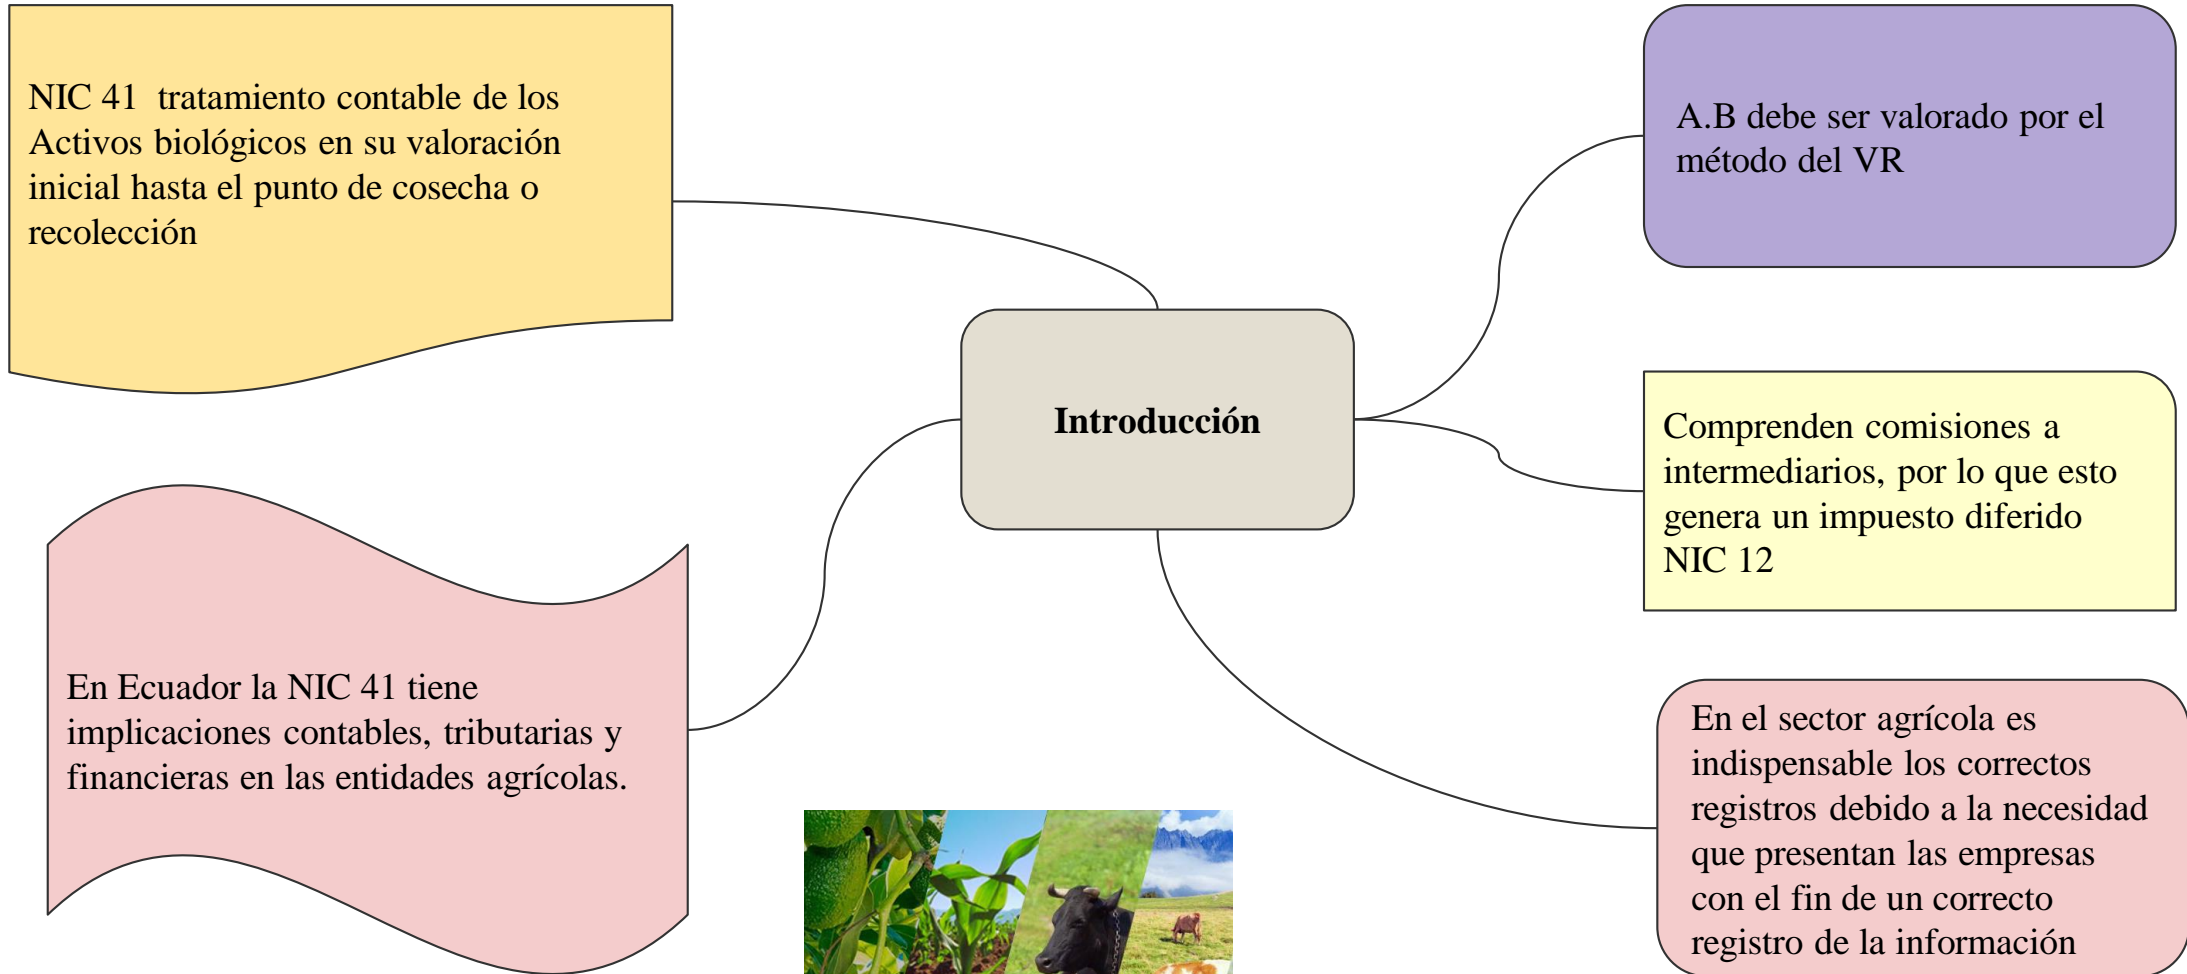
Introducción

NIC 41 tratamiento contable de los Activos biológicos en su valoración inicial hasta el punto de cosecha o recolección

A.B debe ser valorado por el método del VR

Comprenden comisiones a intermediarios, por lo que esto genera un impuesto diferido NIC 12

En el sector agrícola es indispensable los correctos registros debido a la necesidad que presentan las empresas con el fin de un correcto registro de la información

En Ecuador la NIC 41 tiene implicaciones contables, tributarias y financieras en las entidades agrícolas.